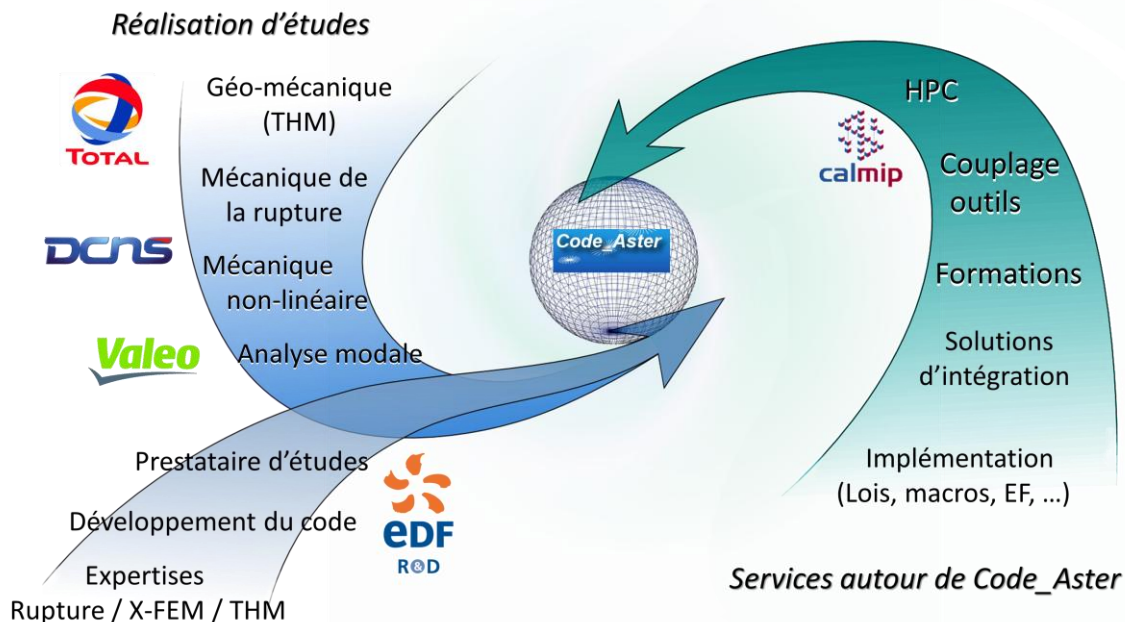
Réalisation d'études

TOTAL

DCNS

Valeo

Géo-mécanique (THM)

Mécanique de la rupture

Mécanique non-linéaire

Analyse modale

Code_Aster

calmip

HPC

Couplage outils

Formations

Solutions d'intégration

Implémentation (Lois, macros, EF, …)

Prestataire d'études

Développement du code

Expertises Rupture / X-FEM / THM

eDF R&D

Services autour de Code_Aster